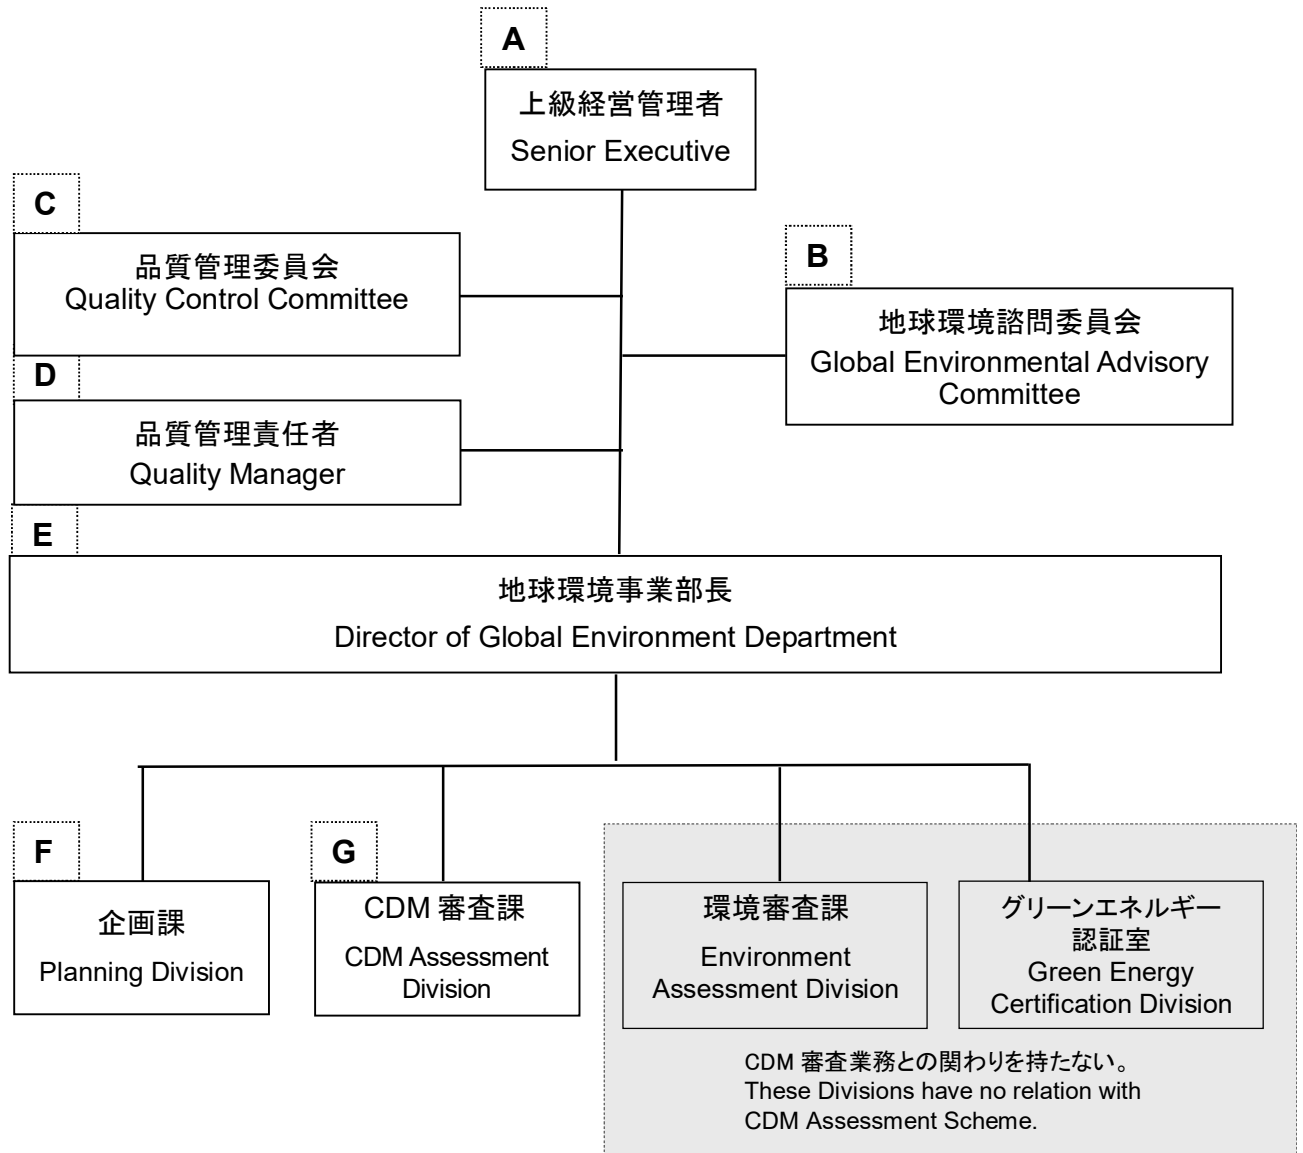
A

上級経営管理者
Senior Executive

C

品質管理委員会
Quality Control Committee

B

地球環境諮問委員会
Global Environmental Advisory Committee

D

品質管理責任者
Quality Manager

E

地球環境事業部長
Director of Global Environment Department

F

企画課
Planning Division

G

CDM 審査課
CDM Assessment Division

環境審査課
Environment Assessment Division

グリーンエネルギー認証室
Green Energy Certification Division

CDM 審査業務との関わりを持たない。
These Divisions have no relation with CDM Assessment Scheme.